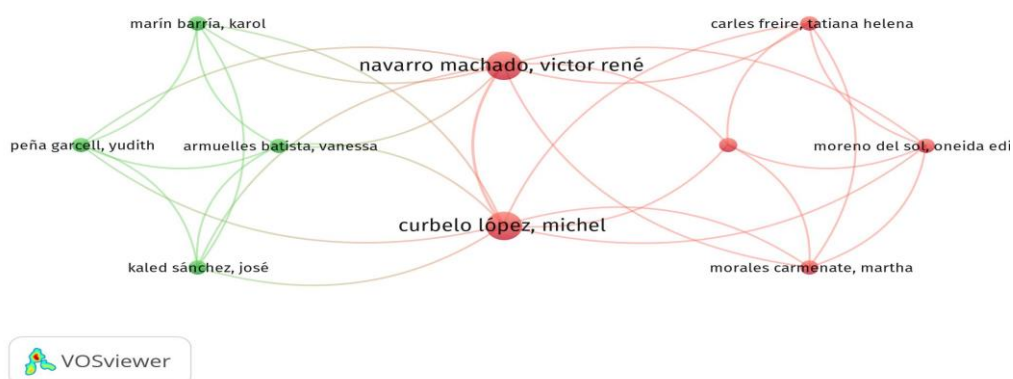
marín barría, karol

carles freire, tatiana helena

navarro machado, victor rené

peña garcell, yudith

armuelles batista, vanessa

moreno del sol, oneida edi

curbelo lópez, michel

kaled sánchez, josé

morales carmenate, martha

VOSviewer